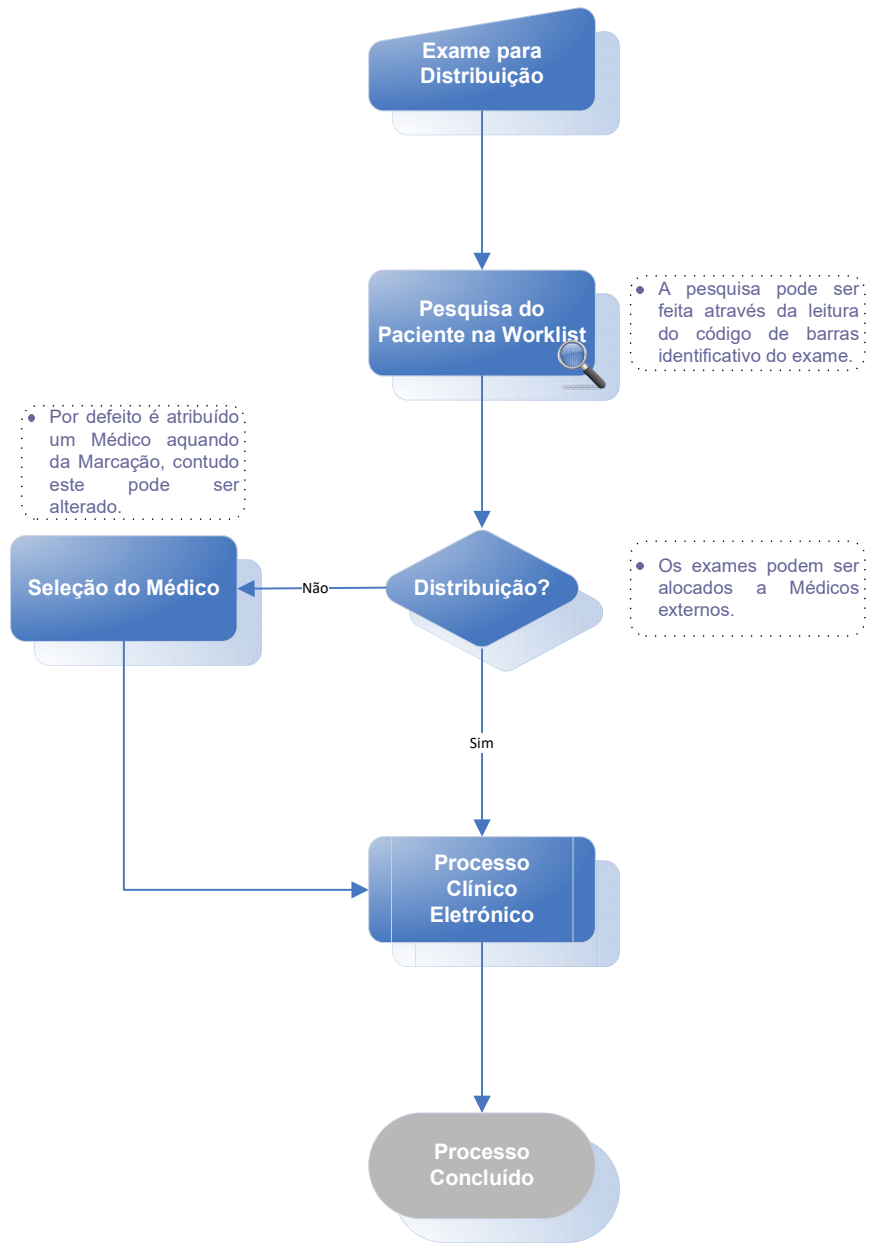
Exame para Distribuição

Pesquisa do Paciente na Worklist

A pesquisa pode ser feita através da leitura do código de barras identificativo do exame.

Por defeito é atribuído um Médico aquando da Marcação, contudo este pode ser alterado.

Seleção do Médico

Não

Distribuição?

Os exames podem ser alocados a Médicos externos.

Sim

Processo Clínico Eletrónico

Processo Concluído